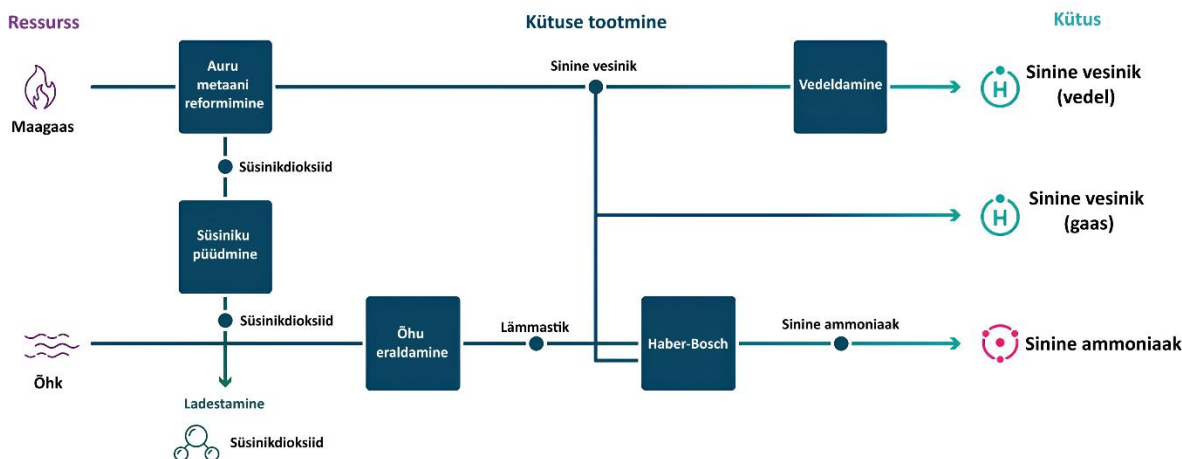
Ressurss

Kütuse tootmine

Kütus

Maagaas

Auru metaani reformimine

Sinine vesinik

Vedeldamine

H

Sinine vesinik (vedel)

Süsinikdioksiid

Süsiniku püüdmine

H

Sinine vesinik (gaas)

Süsinikdioksiid

Õhk

Õhu eraldamine

Lämmastik

Haber-Bosch

Sinine ammoniaak

Sinine ammoniaak

Ladestamine

Süsinikdioksiid